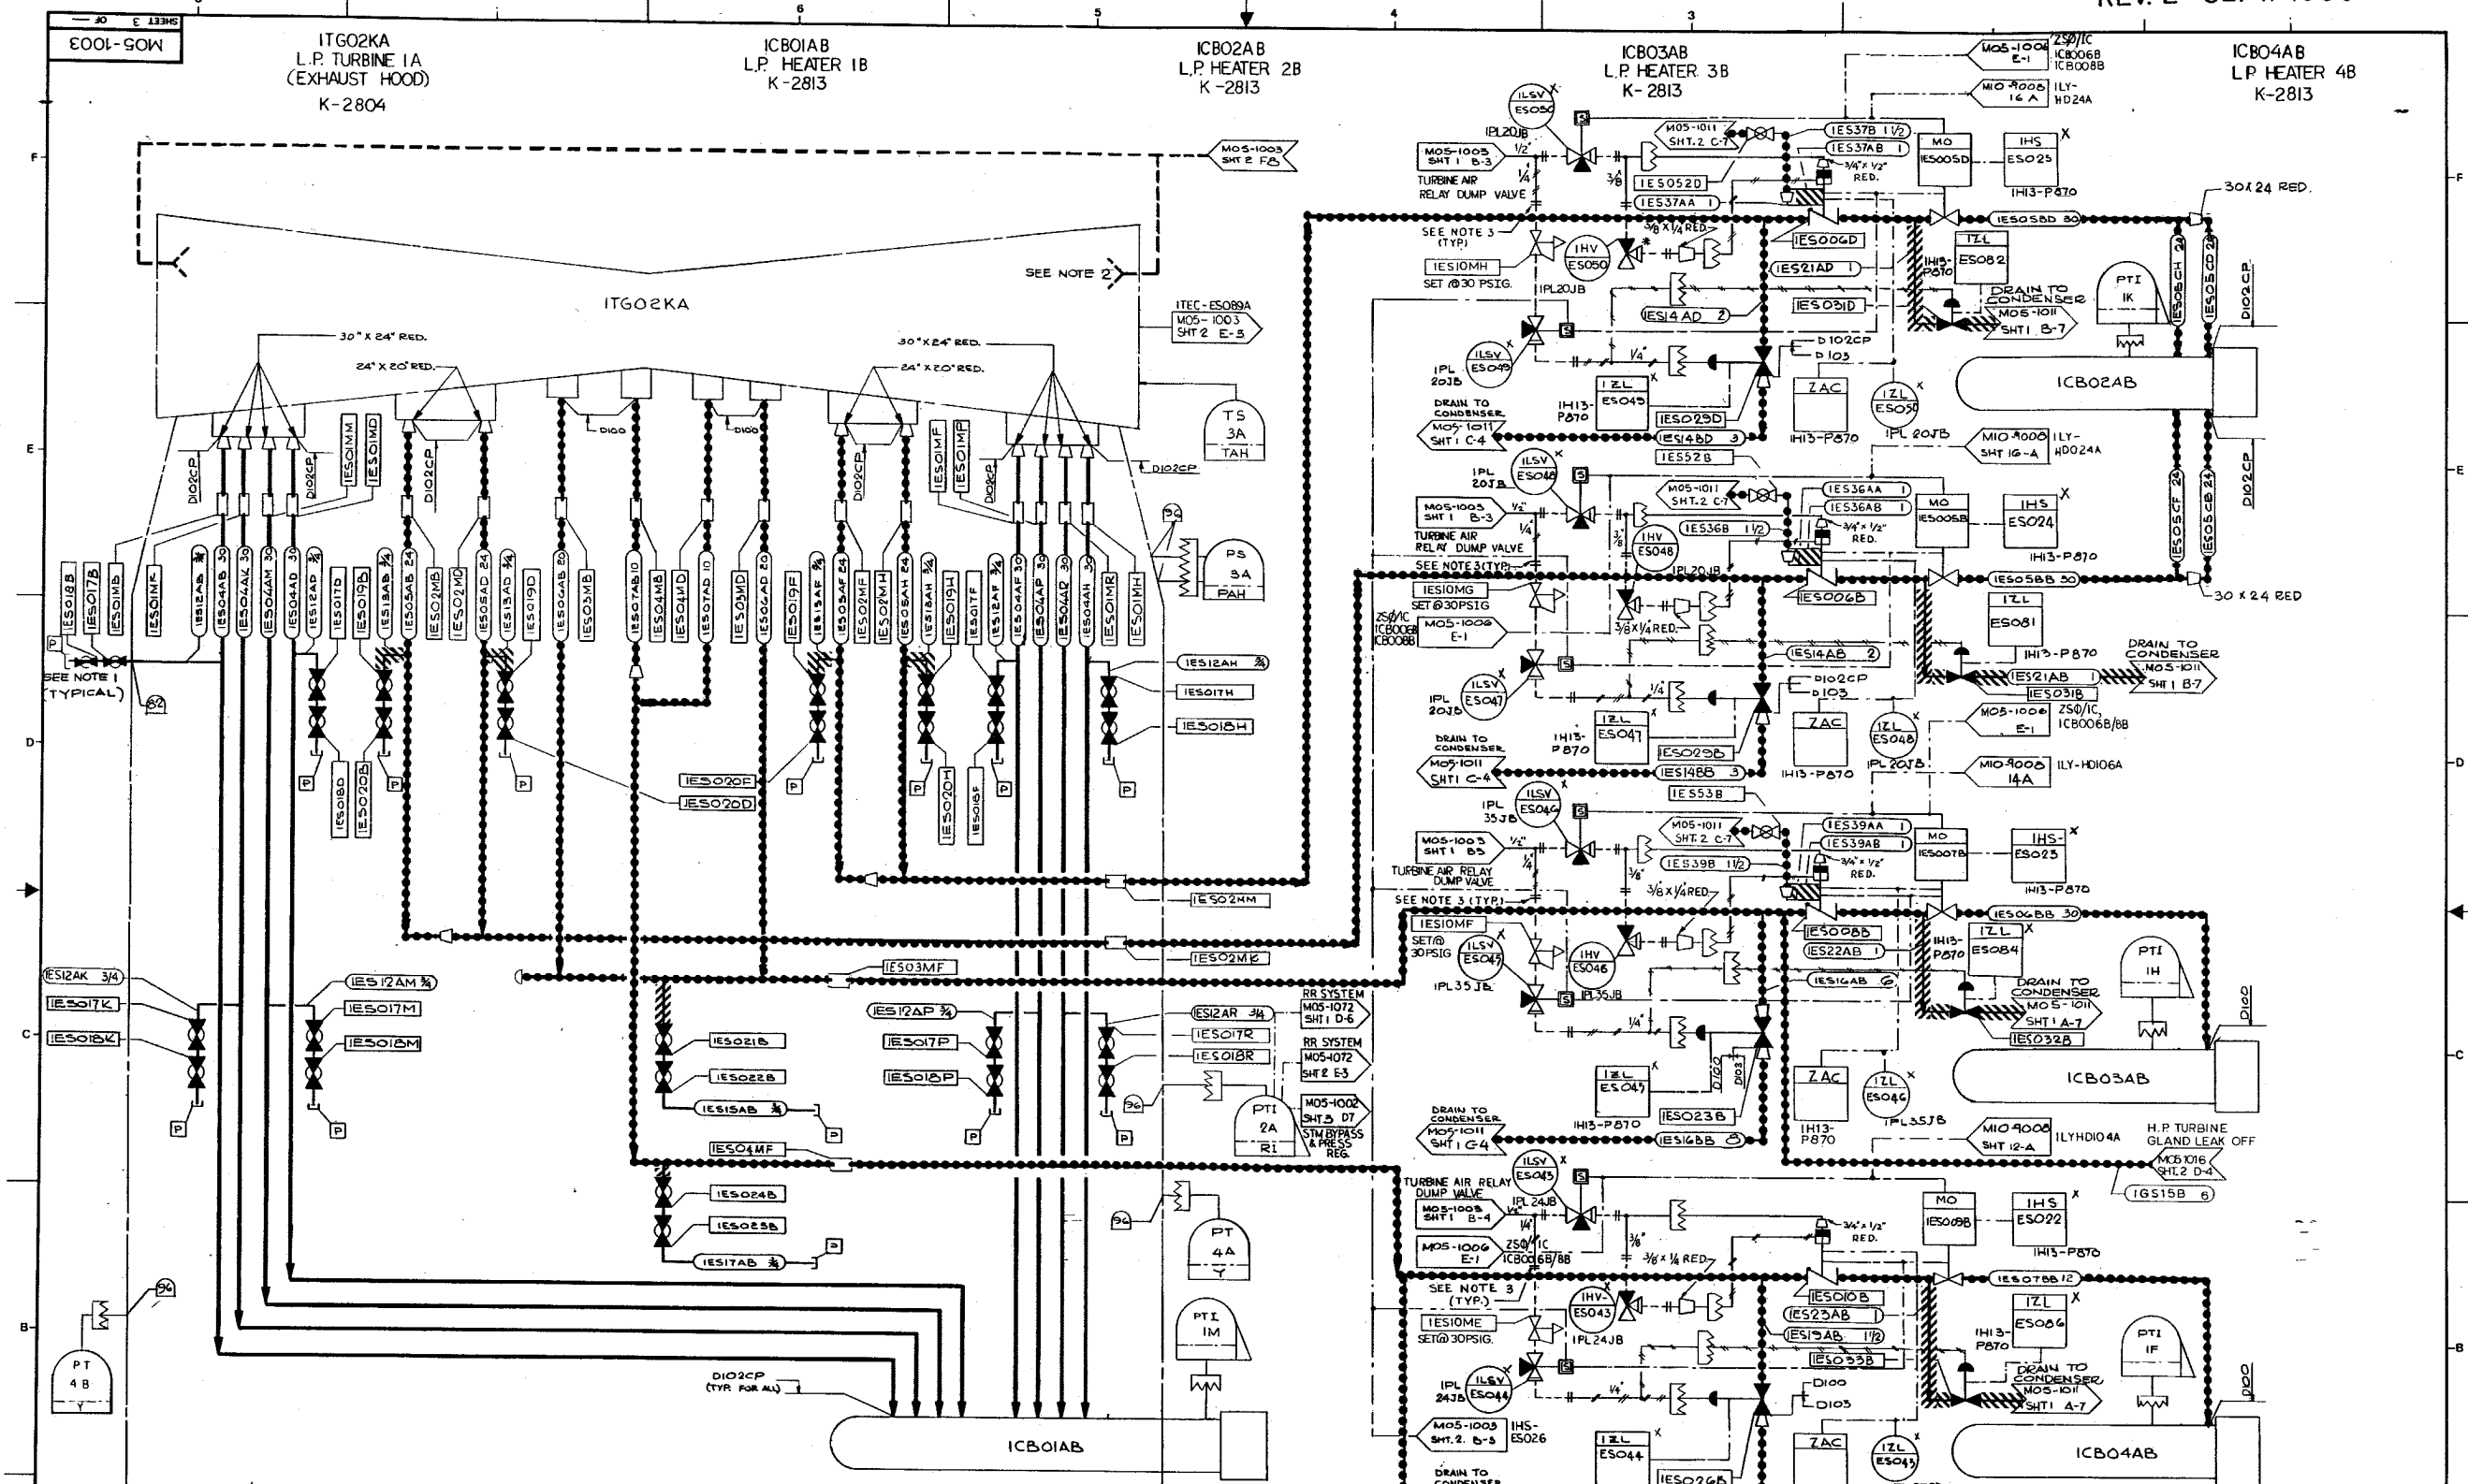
REV. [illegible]

SHEET 3 OF

M05-1003

6 5 4 3

ITG02KA
L.P. TURBINE IA
(EXHAUST HOOD)
K-2804

ICB01AB
L.P. HEATER IB
K-2813

ICB02AB
L.P. HEATER 2B
K-2813

ICB03AB
L.P. HEATER 3B
K-2813

ICB04AB
LP HEATER 4B
K-2813

M05-1003 SHT 2 F8

SEE NOTE 2

ITG02KA

ITEC-ES089A
M05-1003 SHT 2 E-3

30" X 24" RED.
24" X 20" RED.
30" X 24" RED.
24" X 20" RED.

TS 3A TAH

PS 3A PAH

D100
D100
D102CP
D102CP
D102CP
D102CP
D102CP

1ES01MM
1ES01MD
1ES01MF
1ES01MP

1ES018B 1ES017B 1ES01MB 1ES01MF 1ES012AB 3/4 1ES04AB 30 1ES04AK 30 1ES04AM 30 1ES04AD 30 1ES012AD 3/4 1ES017D 1ES019B 1ES013AB 3/4 1ES05AB 24 1ES02MB 1ES02MD 1ES05AD 24 1ES013AD 3/4 1ES019D 1ES06AB 20 1ES03MB 1ES07AB 10 1ES04MB 1ES04MD 1ES07AD 10 1ES03MD 1ES06AD 20 1ES019F 1ES013AF 3/4 1ES02MF 1ES05AF 24 1ES02MH 1ES05AH 24 1ES018AH 3/4 1ES019H 1ES017F 1ES012AF 3/4 1ES04AF 30 1ES04AP 30 1ES04AR 30 1ES04AH 30 1ES01MR 1ES01MH

SEE NOTE 1 (TYPICAL)

1ES012AH 3/4
1ES017H
1ES018H

1ES018D
1ES020B
1ES020F
1ES020D
1ES020H
1ES016F

1ES02MM
1ES02ME
1ES03MF

1ES12AK 3/4
1ES017K
1ES018K

1ES12AM 3/4
1ES017M
1ES018M

1ES021B
1ES022B
1ES015AB 3/4

1ES12AP 3/4
1ES017P
1ES018P

1ES12AR 3/4
1ES017R
1ES018R

RR SYSTEM M05-1072 SHT1 D-6
RR SYSTEM M05-1072 SHT2 E-3
M05-1002 SHT3 D7 STM BYPASS & PRESS REG.

PTI 2A RI

1ES04MF
1ES024B
1ES025B
1ES017AB 3/4

PT 4A

PT 4B

PTI IM

D102CP (TYP. FOR ALL)

ICB01AB

M05-1006 E-1 ZSØ/IC ICB006B ICB008B
M10-9008 16 A ILY-HD24A

ILSV ES050
IPL20JB
M05-1003 SHT 1 B-3
TURBINE AIR RELAY DUMP VALVE
M05-1011 SHT.2 C-7
1ES37B 1 1/2
1ES37AB 1
1ES052D
1ES37AA 1
3/4" x 1/2" RED.
MO 1ES005D
IHS ES025
IH13-P870
30 X 24 RED.
1ES058D 30

SEE NOTE 3 (TYP)
1ES010MH
SET @ 30 PSIG.
IHV ES050
IPL20JB
3/8 X 1/4 RED.
1ES006D
1ES21AD 1
1ES031D
1ES14AD 2
IH13-P870
IZL ES082
DRAIN TO CONDENSER M05-1011 SHT1 B-7
PTI IK
D102CP
D102CP
1ES05CH 24
1ES05CD 24

ILSV ES049
IPL 20JB
DRAIN TO CONDENSER M05-1011 SHT1 C-4
IH13-P870
IZL ES049
1ES023D
1ES14BD 3
1ES052B
D102CP D103
ZAC
IH13-P870
IZL ES050
IPL 20JB
ICB02AB
M10-9008 SHT 16-A ILY-HD024A

ILSV ES048
IPL 20JB
M05-1003 SHT1 B-3
TURBINE AIR RELAY DUMP VALVE
M05-1011 SHT.2 C-7
1ES36B 1 1/2
IHV ES048
IPL20JB
1ES36AA 1
1ES36AB 1
3/4" x 1/2" RED.
MO 1ES005B
IHS ES024
IH13-P870
1ES058B 30
30 X 24 RED
1ES05CF 24
1ES05CB 24

SEE NOTE 3 (TYP)
1ES010MG
SET @ 30PSIG
ZSØ/IC ICB006B ICB008B M05-1006 E-1
3/8 X 1/4 RED.
1ES006B
1ES14AB 2
IZL ES081
IH13-P870
DRAIN TO CONDENSER M05-1011 SHT 1 B-7
1ES21AB 1
1ES031B
ILSV ES047
IPL 20JB
DRAIN TO CONDENSER M05-1011 SHT1 C-4
IH13-P870
IZL ES047
1ES023B
1ES14BB 3
D102CP D103
ZAC
IH13-P870
IZL ES048
IPL 20JB
M05-1006 E-1 ZSØ/IC ICB006B/8B
M10-9008 14A ILY-HD106A
1ES053B

ILSV ES046
IPL 35JB
M05-1003 SHT1 B5
TURBINE AIR RELAY DUMP VALVE
M05-1011 SHT.2 C-7
1ES39AA 1
1ES39AB 1
1ES39B 1 1/2
3/4" x 1/2" RED.
3/8 X 1/4 RED.
MO 1ES007B
IHS ES023
IH13-P870
SEE NOTE 3 (TYP)
1ES06BB 30
1ES010MF SET@ 30PSIG
ILSV ES045
IPL35JB
IHV ES046
IPL35JB
1ES008B
1ES22AB 1
1ES16AB 6
IH13-P870
IZL ES084
DRAIN TO CONDENSER M05-1011 SHT 1 A-7
1ES032B
PTI IH
D100
ICB03AB
IZL ES045
IH13-P870
1ES023B
1ES16BB 8
DRAIN TO CONDENSER M05-1011 SHT1 C-4
ZAC
IH13-P870
IZL ES046
IPL35JB
D103 D102
M10-9008 SHT 12-A ILYHD104A
H.P. TURBINE GLAND LEAK OFF
M05-1016 SHT.2 D-4
1GS15B 6

TURBINE AIR RELAY DUMP VALVE
ILSV ES043
IPL 24JB
M05-1003 SHT1 B-4
M05-1006 E-1 ZSØ/IC ICB006B/8B
3/4" x 1/2" RED.
3/8 X 1/4 RED
MO 1ES009B
IHS ES022
IH13-P870
1ES07BB 12
SEE NOTE 3 (TYP.)
1ES010ME
SET@ 30PSIG.
IHV ES043
IPL24JB
1ES010B
1ES23AB 1
1ES19AB 1 1/2
1ES033B
IH13-P870
IZL ES086
DRAIN TO CONDENSER M05-1011 SHT1 A-7
PTI IF
D100
ILSV ES044
IPL 24JB
D100
D103
M05-1003 SHT.2 B-3
IHS-ES026
IZL ES044
1ES026B
ZAC
IZL ES043
ICB04AB
DRAIN TO CONDENSER

F E D C B